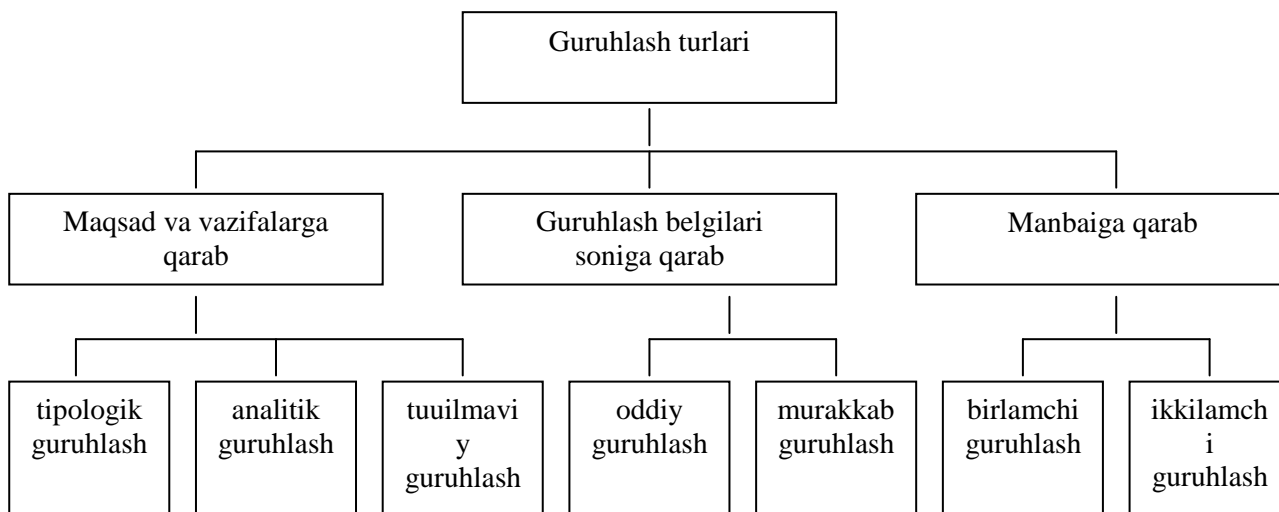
Guruhlash turlari

Maqsad va vazifalarga qarab

Guruhlash belgilari soniga qarab

Manbaiga qarab

tipologik guruhlash

analitik guruhlash

tuuilmaviy guruhlash

oddiy guruhlash

murakkab guruhlash

birlamchi guruhlash

ikkilamchi guruhlash